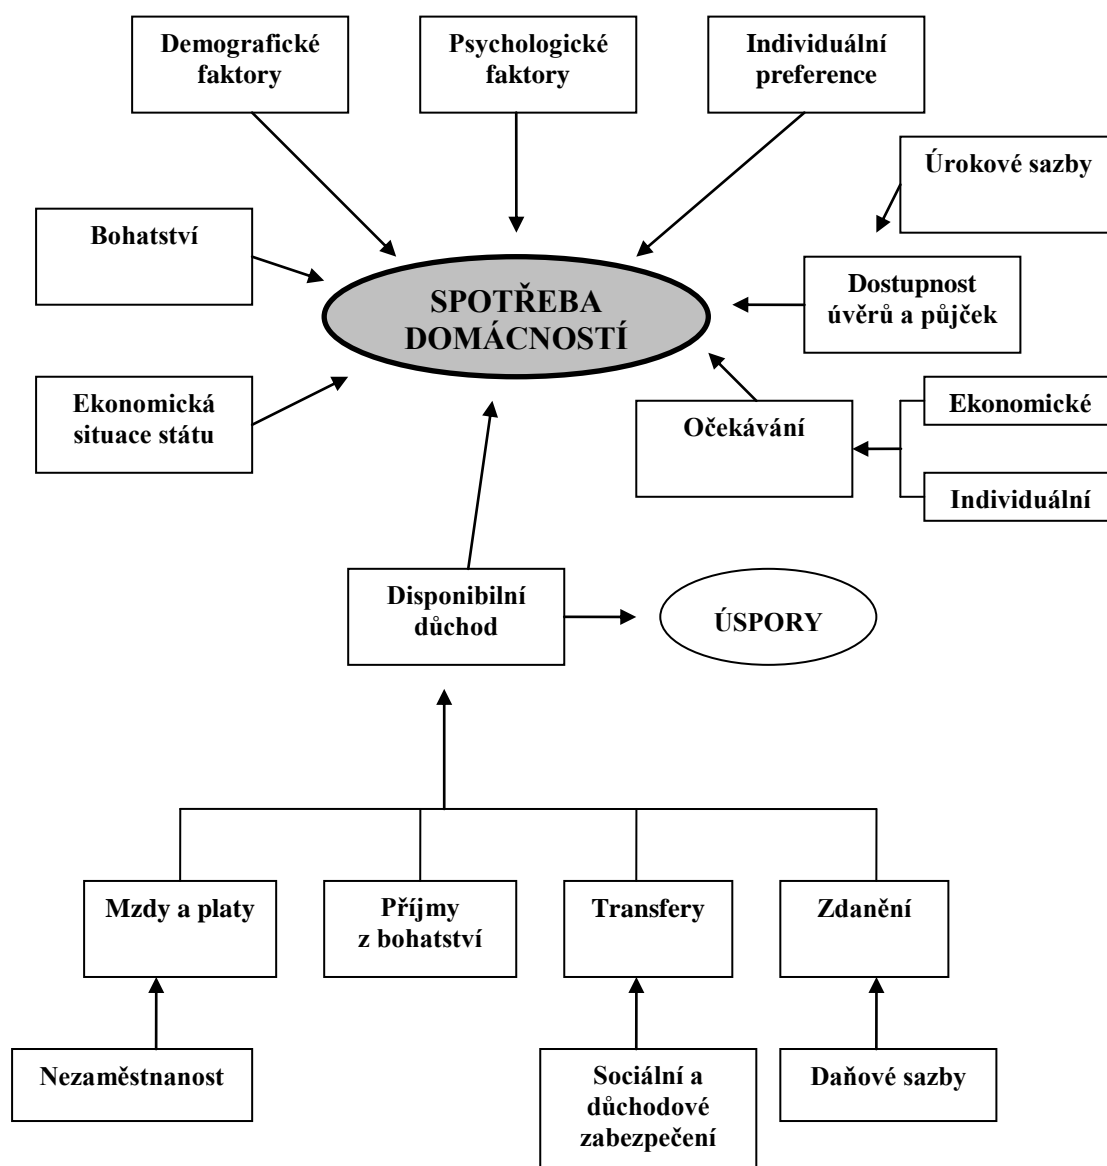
Demografické faktory

Psychologické faktory

Individuální preference

Úrokové sazby

Bohatství

SPOTŘEBA DOMÁCNOSTÍ

Dostupnost úvěrů a půjček

Ekonomická situace státu

Očekávání

Ekonomické

Individuální

Disponibilní důchod

ÚSPORY

Mzdy a platy

Příjmy z bohatství

Transfery

Zdanění

Nezaměstnanost

Sociální a důchodové zabezpečení

Daňové sazby